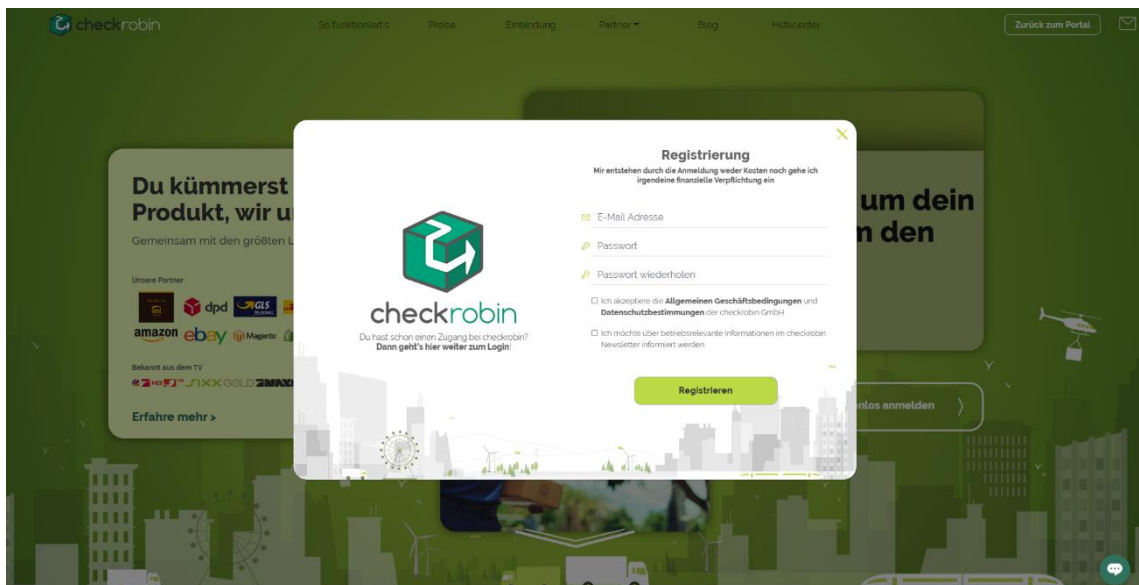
checkrobin

So funktioniert's Preise Einbindung Partner Blog Hilfecenter

Zurück zum Portal

Du kümmerst
Produkt, wir u

Gemeinsam mit den größten L

Unsere Partner

dpd GLS

amazon ebay Magento

Bekannt aus dem TV

SIXX GOLD

Erfahre mehr >

um dein
n den

nlos anmelden

×

Registrierung

Mir entstehen durch die Anmeldung weder Kosten noch gehe ich irgendeine finanzielle Verpflichtung ein

E-Mail Adresse

Passwort

Passwort wiederholen

Ich akzeptiere die Allgemeinen Geschäftsbedingungen und Datenschutzbestimmungen der checkrobin GmbH

Ich möchte über betriebsrelevante Informationen im checkrobin Newsletter informiert werden

Registrieren

checkrobin

Du hast schon einen Zugang bei checkrobin?
Dann geht's hier weiter zum Login!